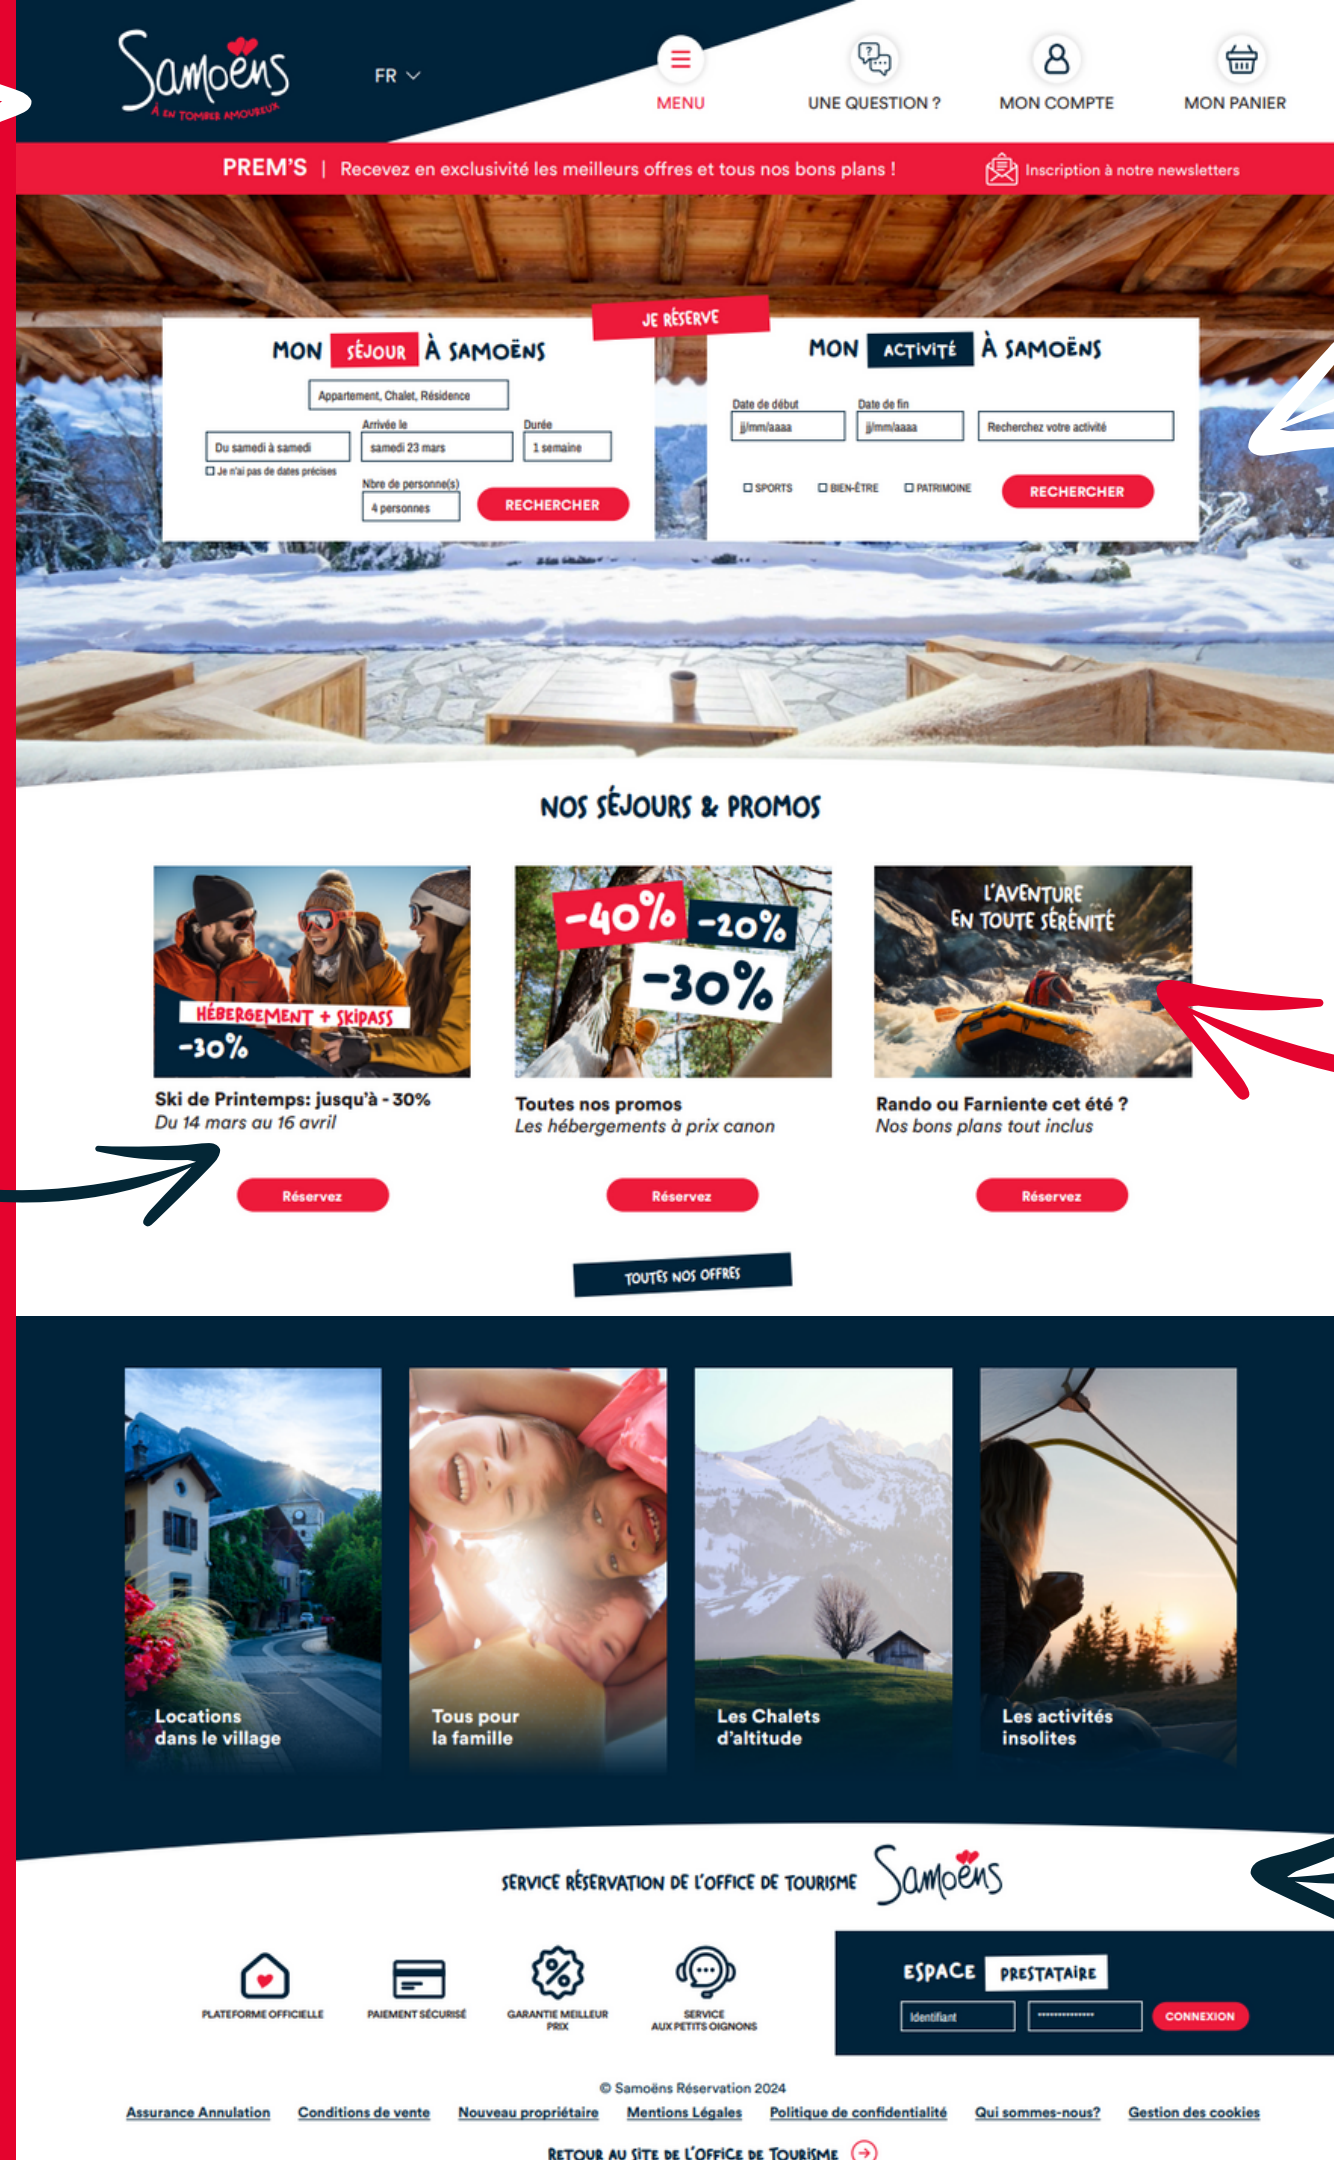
Samoëns
À EN TOMBER AMOUREUX

FR

MENU

UNE QUESTION ?

MON COMPTE

MON PANIER

PREM'S | Recevez en exclusivité les meilleurs offres et tous nos bons plans !

Inscription à notre newsletters

JE RÉSERVE

MON SÉJOUR À SAMOËNS

Appartement, Chalet, Résidence

Du samedi à samedi

Je n'ai pas de dates précises

Arrivée le

samedi 23 mars

Durée

1 semaine

Nbre de personne(s)

4 personnes

RECHERCHER

MON ACTIVITÉ À SAMOËNS

Date de début

jj/mm/aaaa

Date de fin

jj/mm/aaaa

Recherchez votre activité

SPORTS

BIEN-ÊTRE

PATRIMOINE

RECHERCHER

NOS SÉJOURS & PROMOS

HÉBERGEMENT + SKIPASS

-30%

Ski de Printemps: jusqu'à - 30%
Du 14 mars au 16 avril

Réservez

-40% -20% -30%

Toutes nos promos
Les hébergements à prix canon

Réservez

L'AVENTURE EN TOUTE SÉRÉNITÉ

Rando ou Farniente cet été ?
Nos bons plans tout inclus

Réservez

TOUTES NOS OFFRES

Locations dans le village

Tous pour la famille

Les Chalets d'altitude

Les activités insolites

SERVICE RÉSERVATION DE L'OFFICE DE TOURISME Samoëns

PLATEFORME OFFICIELLE

PAIEMENT SÉCURISÉ

GARANTIE MEILLEUR PRIX

SERVICE AUX PETITS OIGNONS

ESPACE PRESTATAIRE

Identifiant

**************

CONNEXION

© Samoëns Réservation 2024

Assurance Annulation Conditions de vente Nouveau propriétaire Mentions Légales Politique de confidentialité Qui sommes-nous? Gestion des cookies

RETOUR AU SITE DE L'OFFICE DE TOURISME